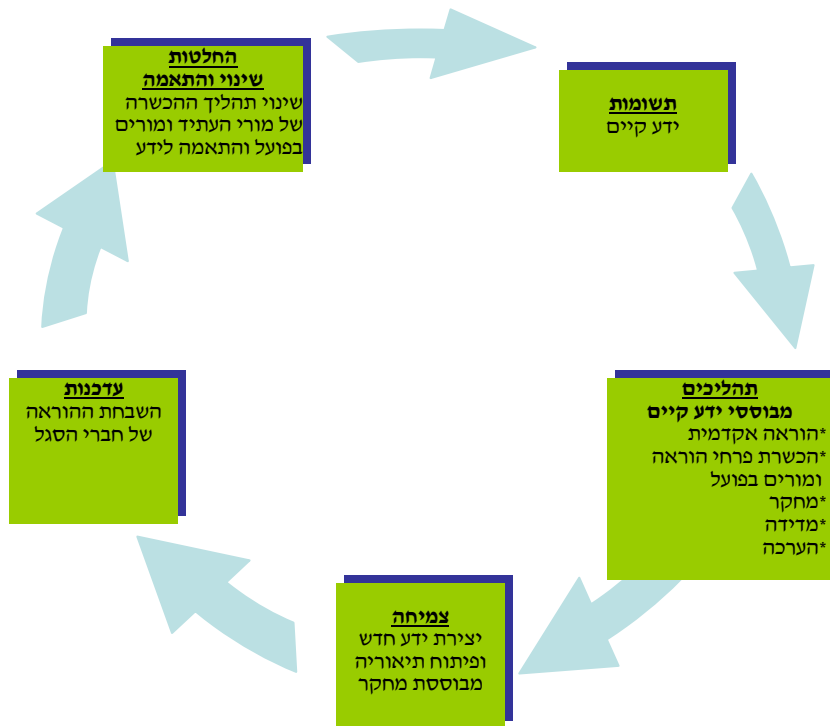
החלטות
שינוי והתאמה
שינוי תהליך ההכשרה של מורי העתיד ומורים בפועל והתאמה לידע

תשומות
ידע קיים

תהליכים
מבוססי ידע קיים
*הוראה אקדמית
*הכשרת פרחי הוראה ומורים בפועל
*מחקר
*מדידה
*הערכה

צמיחה
יצירת ידע חדש ופיתוח תיאוריה מבוססת מחקר

עדכנות
השבחת ההוראה של חברי הסגל